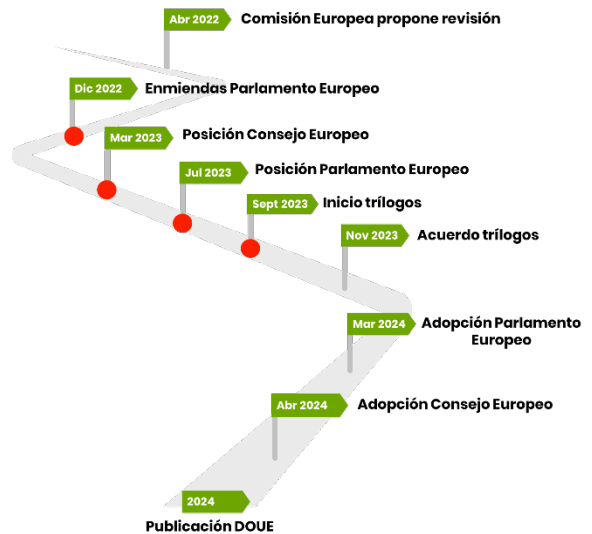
Abr 2022 Comisión Europea propone revisión

Dic 2022 Enmiendas Parlamento Europeo

Mar 2023 Posición Consejo Europeo

Jul 2023 Posición Parlamento Europeo

Sept 2023 Inicio trílogos

Nov 2023 Acuerdo trílogos

Mar 2024 Adopción Parlamento Europeo

Abr 2024 Adopción Consejo Europeo

2024 Publicación DOUE